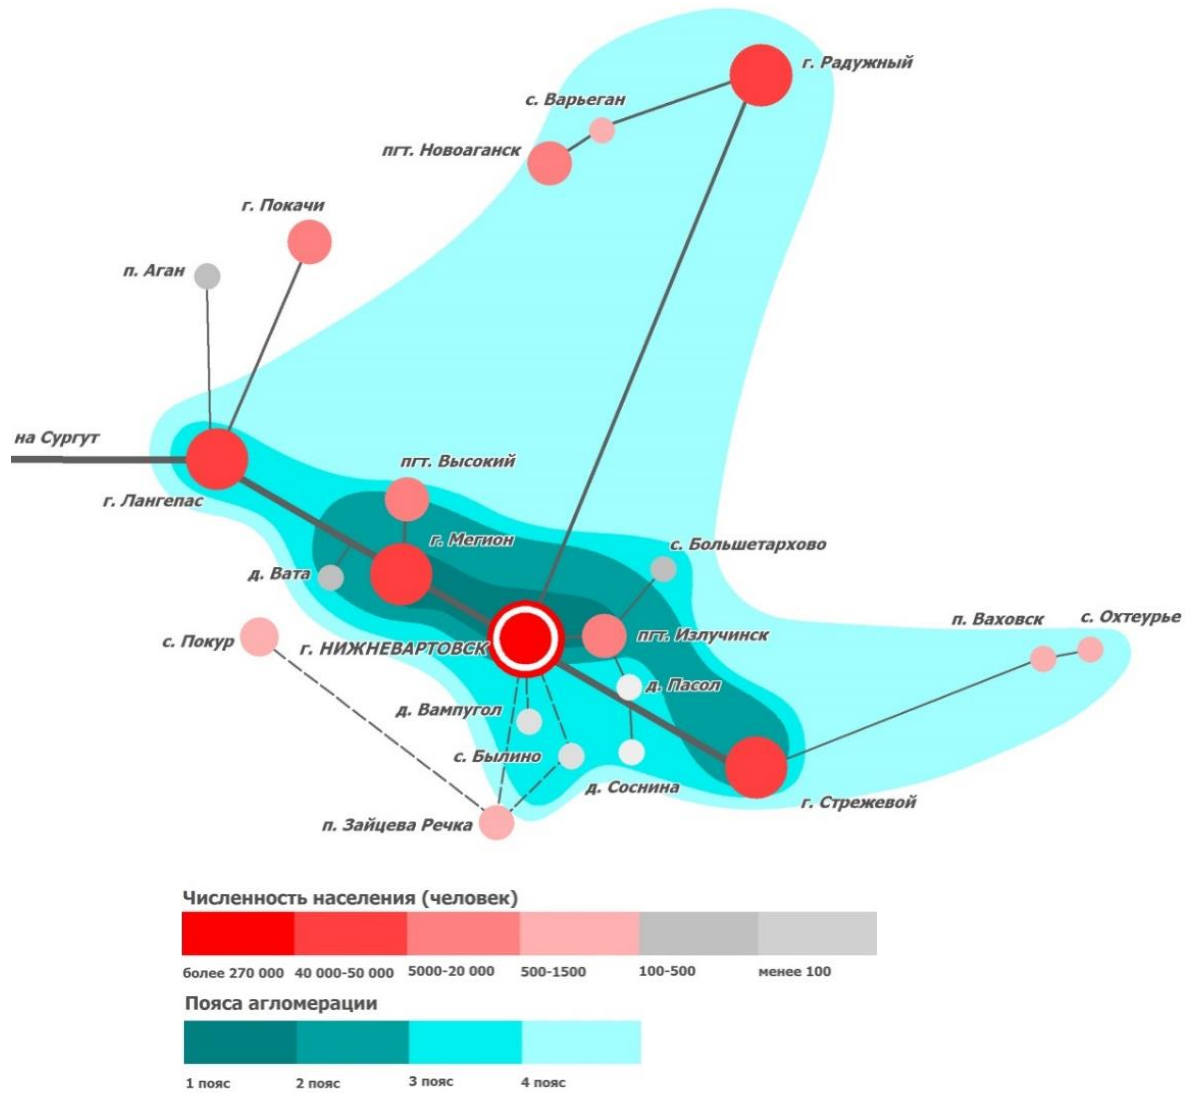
г. Радужный
с. Варьеган
пгт. Новоаганск
г. Покачи
п. Аган
на Сургут
г. Лангепас
пгт. Высокий
г. Мегион
с. Большетархово
д. Вата
с. Покур
г. НИЖНЕВАРТОВСК
пгт. Излучинск
п. Ваховск
с. Охтеурье
д. Пасол
д. Вампугол
с. Былино
д. Соснина
г. Стрежевой
п. Зайцева Речка

Численность населения (человек)

более 270 000
40 000-50 000
5000-20 000
500-1500
100-500
менее 100

Пояса агломерации

1 пояс
2 пояс
3 пояс
4 пояс